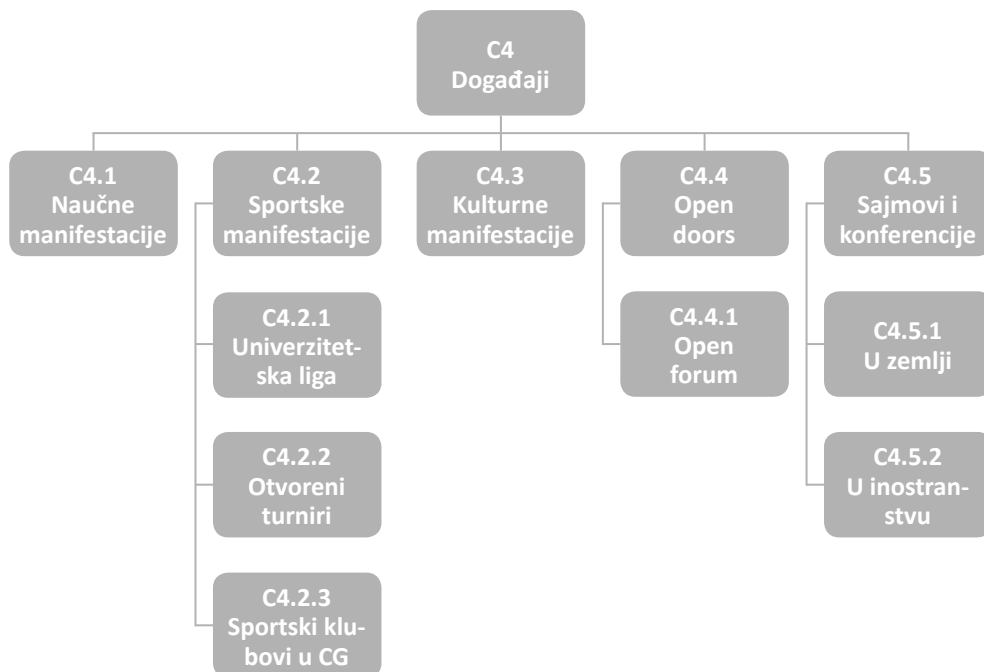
C4
Događaji

C4.1
Naučne manifestacije

C4.2
Sportske manifestacije

C4.2.1
Univerzitetska liga

C4.2.2
Otvoreni turniri

C4.2.3
Sportski klubovi u CG

C4.3
Kulturne manifestacije

C4.4
Open doors

C4.4.1
Open forum

C4.5
Sajmovi i konferencije

C4.5.1
U zemlji

C4.5.2
U inostranstvu